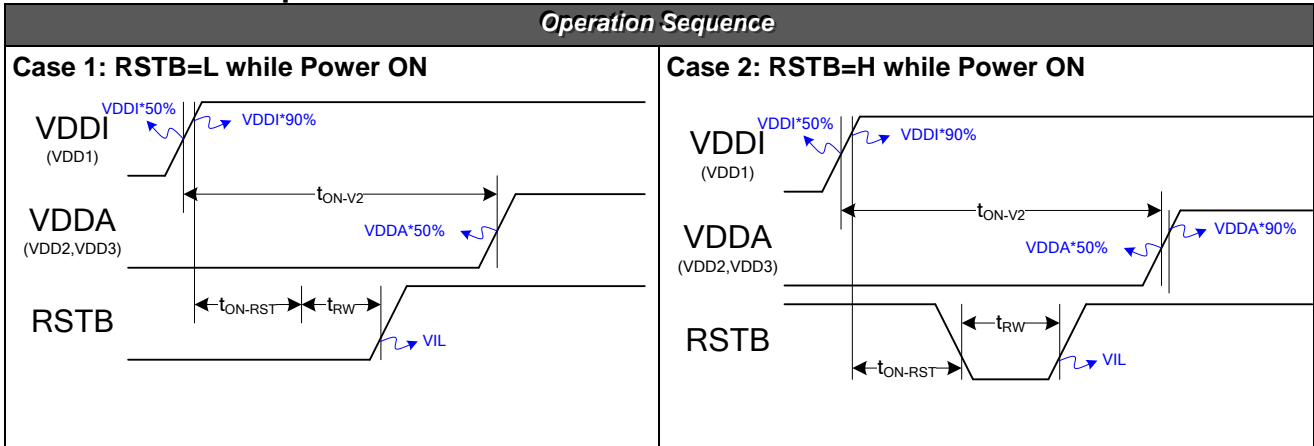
Operation Sequence

Case 1: RSTB=L while Power ON

VDDI*50%
VDDI*90%
VDDI
(VDD1)
$t_{ON\text{-}V2}$
VDDA
(VDD2,VDD3)
VDDA*50%
$t_{ON\text{-}RST}$
$t_{RW}$
RSTB
VIL

Case 2: RSTB=H while Power ON

VDDI*50%
VDDI*90%
VDDI
(VDD1)
$t_{ON\text{-}V2}$
VDDA*90%
VDDA
(VDD2,VDD3)
VDDA*50%
$t_{RW}$
RSTB
$t_{ON\text{-}RST}$
VIL